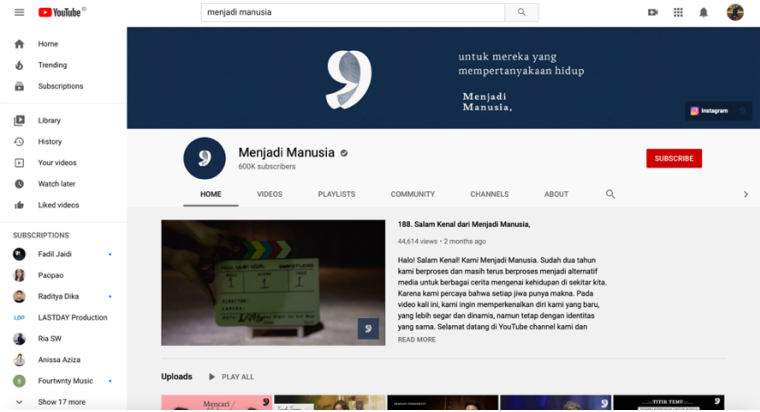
YouTube ID

menjadi manusia

Home
Trending
Subscriptions
Library
History
Your videos
Watch later
Liked videos

SUBSCRIPTIONS
Fadil Jaidi
Paopao
Raditya Dika
LASTDAY Production
Ria SW
Anissa Aziza
Fourtwnty Music
Show 17 more

untuk mereka yang mempertanyakaan hidup

Menjadi Manusia,

Instagram

Menjadi Manusia
600K subscribers

SUBSCRIBE

HOME VIDEOS PLAYLISTS COMMUNITY CHANNELS ABOUT

188. Salam Kenal dari Menjadi Manusia,
44,614 views • 2 months ago

Halo! Salam Kenal! Kami Menjadi Manusia. Sudah dua tahun kami berproses dan masih terus berproses menjadi alternatif media untuk berbagai cerita mengenai kehidupan di sekitar kita. Karena kami percaya bahwa setiap jiwa punya makna. Pada video kali ini, kami ingin memperkenalkan diri kami yang baru, yang lebih segar dan dinamis, namun tetap dengan identitas yang sama. Selamat datang di YouTube channel kami dan
READ MORE

Uploads PLAY ALL

Mencari